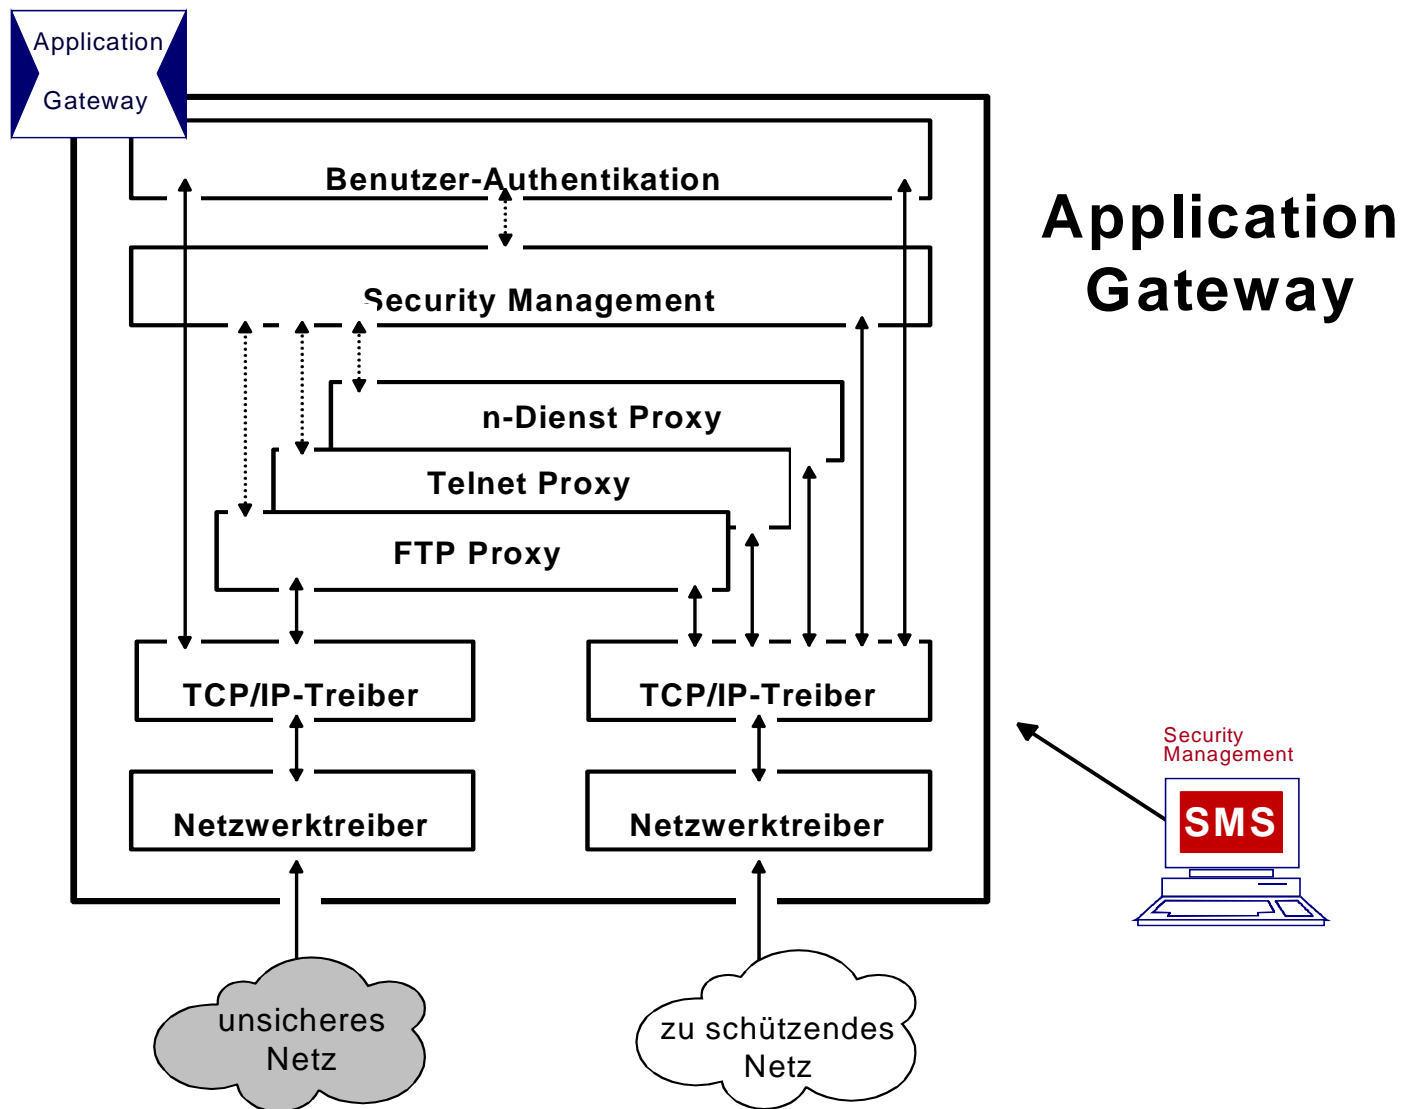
Application Gateway

Benutzer-Authentikation

Security Management

n-Dienst Proxy

Telnet Proxy

FTP Proxy

TCP/IP-Treiber

TCP/IP-Treiber

Netzwerktreiber

Netzwerktreiber

Application Gateway

Security Management

SMS

unsicheres Netz

zu schützendes Netz